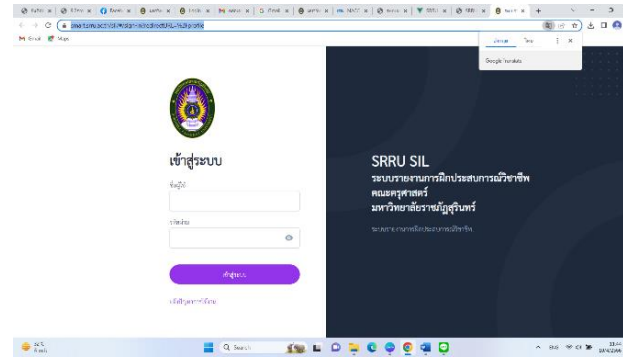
Gmail Maps

Google Translate

เข้าสู่ระบบ

ชื่อผู้ใช้

รหัสผ่าน

เข้าสู่ระบบ

SRRU SIL
ระบบรายงานการฝึกประสบการณ์วิชาชีพ
คณะครุศาสตร์
มหาวิทยาลัยราชภัฏสุรินทร์

ระบบรายงานการฝึกประสบการณ์วิชาชีพ

Search